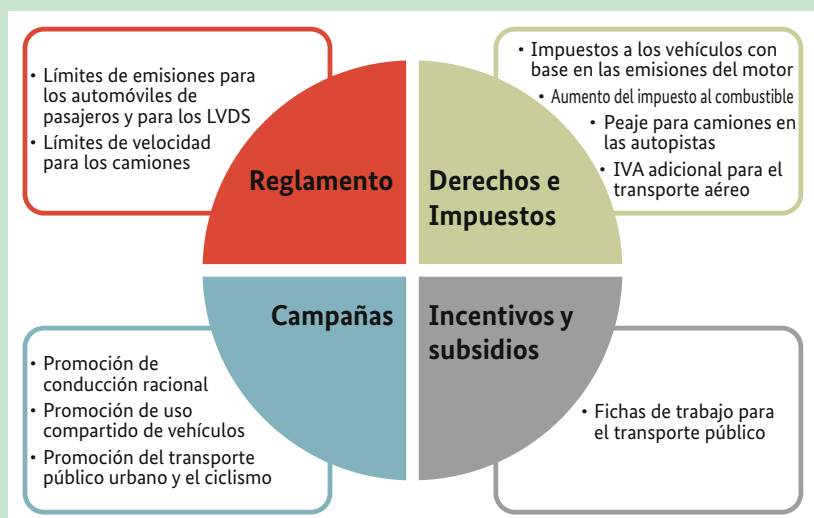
• Límites de emisiones para los automóviles de pasajeros y para los LVDS
• Límites de velocidad para los camiones

• Impuestos a los vehículos con base en las emisiones del motor
• Aumento del impuesto al combustible
• Peaje para camiones en las autopistas
• IVA adicional para el transporte aéreo

Reglamento

Derechos e Impuestos

Campañas

Incentivos y subsidios

• Promoción de conducción racional
• Promoción de uso compartido de vehículos
• Promoción del transporte público urbano y el ciclismo

• Fichas de trabajo para el transporte público